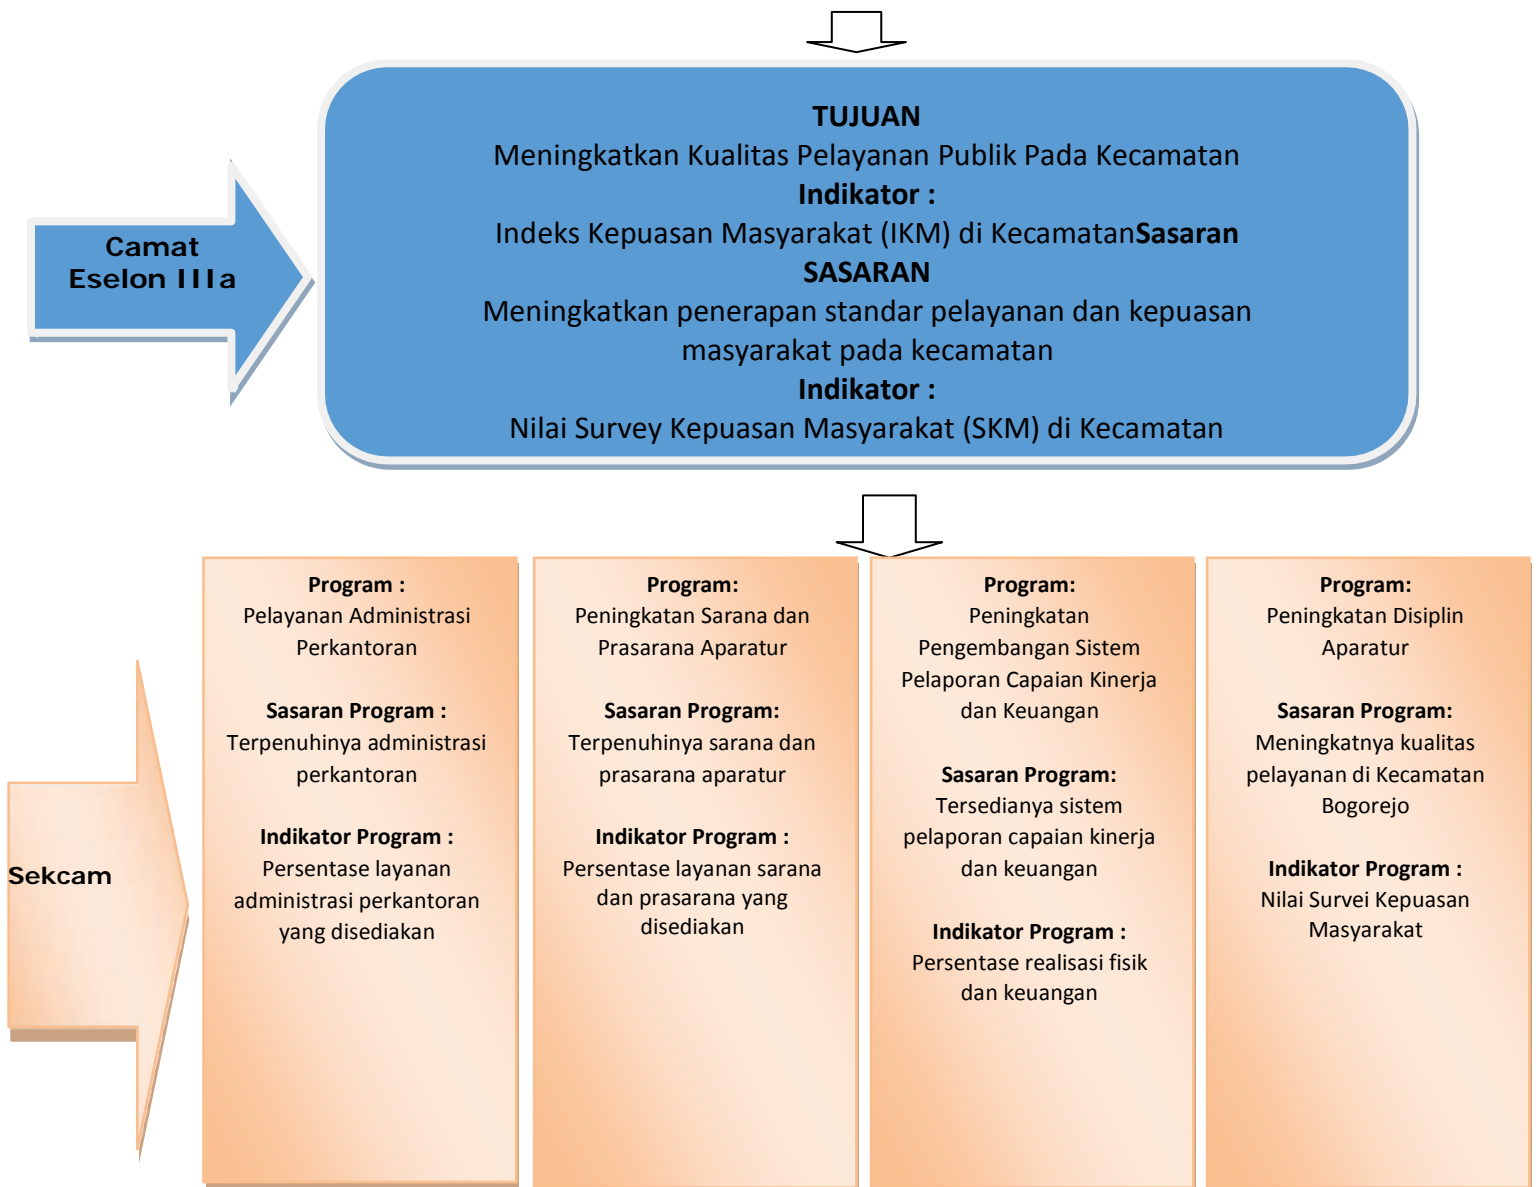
Camat
Eselon IIIa

TUJUAN
Meningkatkan Kualitas Pelayanan Publik Pada Kecamatan
Indikator :
Indeks Kepuasan Masyarakat (IKM) di KecamatanSasaran
SASARAN
Meningkatkan penerapan standar pelayanan dan kepuasan masyarakat pada kecamatan
Indikator :
Nilai Survey Kepuasan Masyarakat (SKM) di Kecamatan

Sekcam

Program :
Pelayanan Administrasi Perkantoran

Sasaran Program :
Terpenuhinya administrasi perkantoran

Indikator Program :
Persentase layanan administrasi perkantoran yang disediakan

Program:
Peningkatan Sarana dan Prasarana Aparatur

Sasaran Program:
Terpenuhinya sarana dan prasarana aparatur

Indikator Program :
Persentase layanan sarana dan prasarana yang disediakan

Program:
Peningkatan Pengembangan Sistem Pelaporan Capaian Kinerja dan Keuangan

Sasaran Program:
Tersedianya sistem pelaporan capaian kinerja dan keuangan

Indikator Program :
Persentase realisasi fisik dan keuangan

Program:
Peningkatan Disiplin Aparatur

Sasaran Program:
Meningkatnya kualitas pelayanan di Kecamatan Bogorejo

Indikator Program :
Nilai Survei Kepuasan Masyarakat